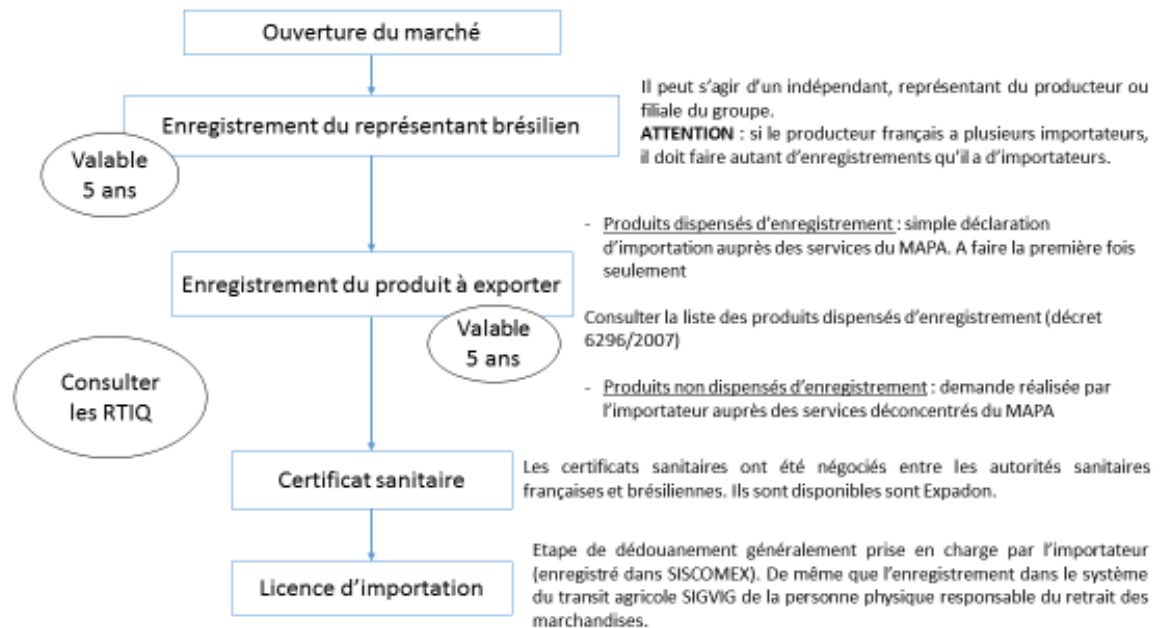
Ouverture du marché

Enregistrement du représentant brésilien

Valable 5 ans

Il peut s'agir d'un indépendant, représentant du producteur ou filiale du groupe.
**ATTENTION** : si le producteur français a plusieurs importateurs, il doit faire autant d'enregistrements qu'il a d'importateurs.

Enregistrement du produit à exporter

Valable 5 ans

- Produits dispensés d'enregistrement : simple déclaration d'importation auprès des services du MAPA. A faire la première fois seulement

Consulter la liste des produits dispensés d'enregistrement (décret 6296/2007)

- Produits non dispensés d'enregistrement : demande réalisée par l'importateur auprès des services déconcentrés du MAPA

Consulter les RTIQ

Certificat sanitaire

Les certificats sanitaires ont été négociés entre les autorités sanitaires françaises et brésiliennes. Ils sont disponibles sont Expadon.

Licence d'importation

Etape de dédouanement généralement prise en charge par l'importateur (enregistré dans SISCOMEX). De même que l'enregistrement dans le système du transit agricole SIGVIG de la personne physique responsable du retrait des marchandises.